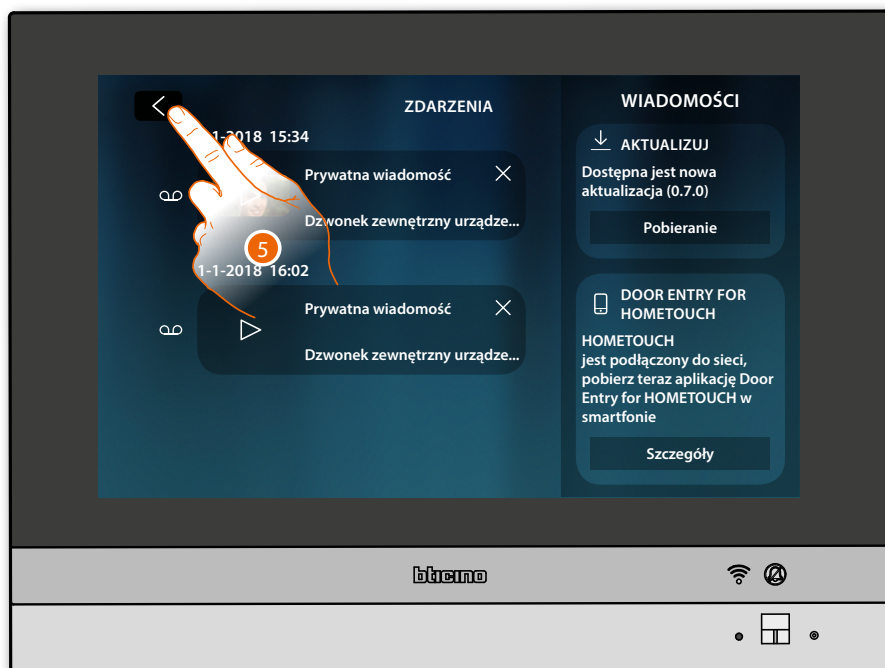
ZDARZENIA

1-2018 15:34

Prywatna wiadomość

Dzwonek zewnętrzny urządze...

5

1-1-2018 16:02

Prywatna wiadomość

Dzwonek zewnętrzny urządze...

WIADOMOŚCI

AKTUALIZUJ

Dostępna jest nowa aktualizacja (0.7.0)

Pobieranie

DOOR ENTRY FOR HOMETOUCH

HOMETOUCH jest podłączony do sieci, pobierz teraz aplikację Door Entry for HOMETOUCH w smartfonie

Szczegóły

bticino